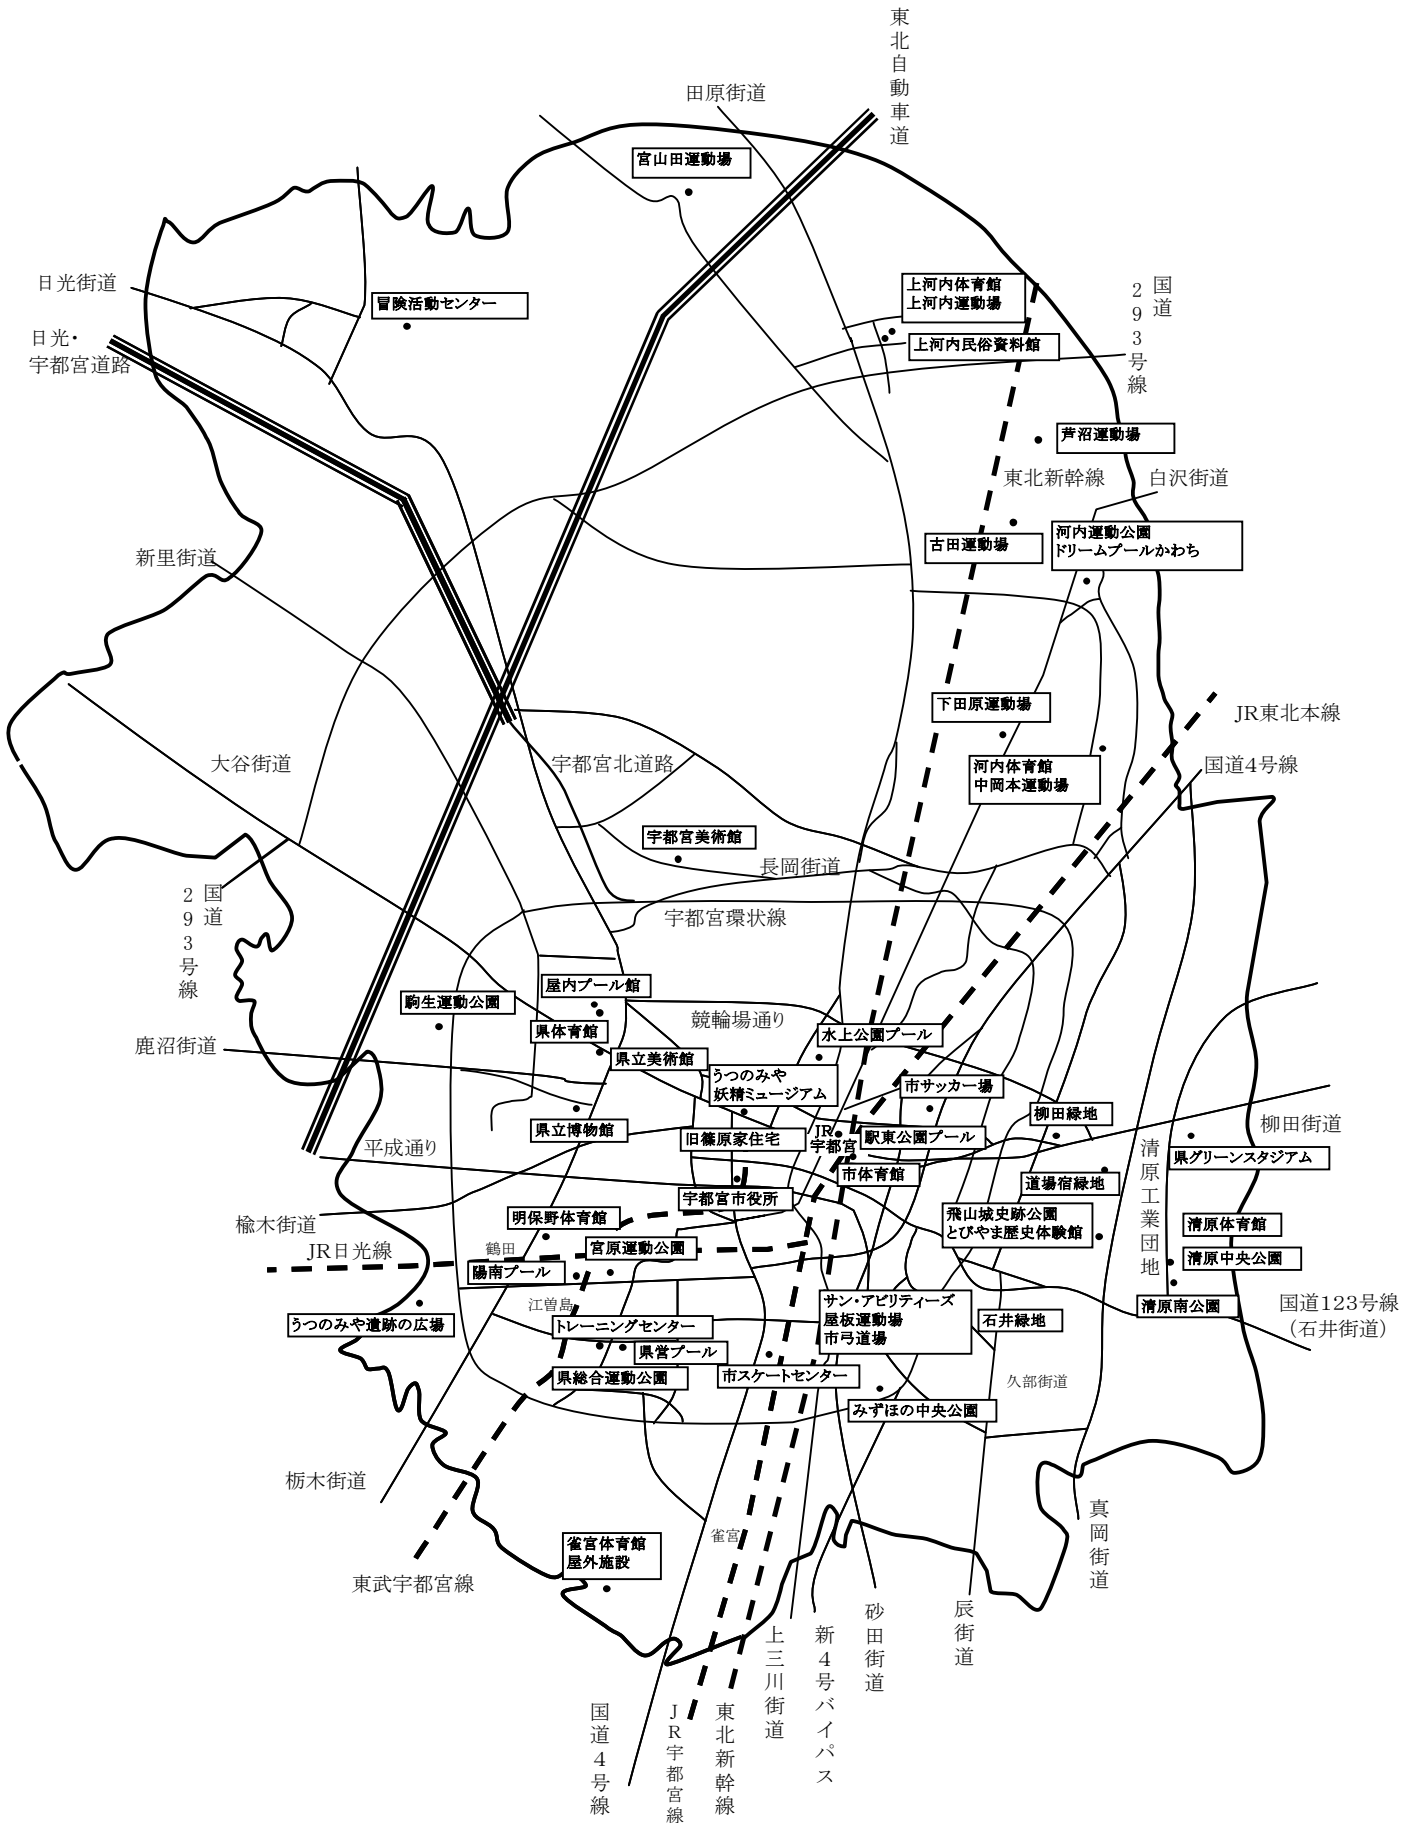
東北自動車道
田原街道
宮山田運動場
日光街道
冒険活動センター
日光・宇都宮道路
上河内体育館
上河内運動場
上河内民俗資料館
国道293号線
芦沼運動場
東北新幹線
白沢街道
古田運動場
河内運動公園
ドリームプールかわち
新里街道
下田原運動場
JR東北本線
大谷街道
宇都宮北道路
河内体育館
中岡本運動場
国道4号線
宇都宮美術館
長岡街道
国道293号線
宇都宮環状線
屋内プール館
駒生運動公園
競輪場通り
県体育館
水上公園プール
鹿沼街道
県立美術館
うつのみや
妖精ミュージアム
市サッカー場
柳田緑地
柳田街道
平成通り
県立博物館
旧篠原家住宅
JR宇都宮
駅東公園プール
清原工業団地
県グリーンスタジアム
市体育館
道場宿緑地
楡木街道
宇都宮市役所
明保野体育館
飛山城史跡公園
とびやま歴史体験館
清原体育館
JR日光線
鶴田
宮原運動公園
清原中央公園
陽南プール
江曽島
サン・アビリティーズ
屋板運動場
市弓道場
清原南公園
国道123号線
（石井街道）
うつのみや遺跡の広場
トレーニングセンター
石井緑地
県営プール
県総合運動公園
市スケートセンター
久部街道
みずほの中央公園
栃木街道
真岡街道
雀宮
雀宮体育館
屋外施設
東武宇都宮線
砂田街道
辰街道
上三川街道
新4号バイパス
国道4号線
JR宇都宮線
東北新幹線